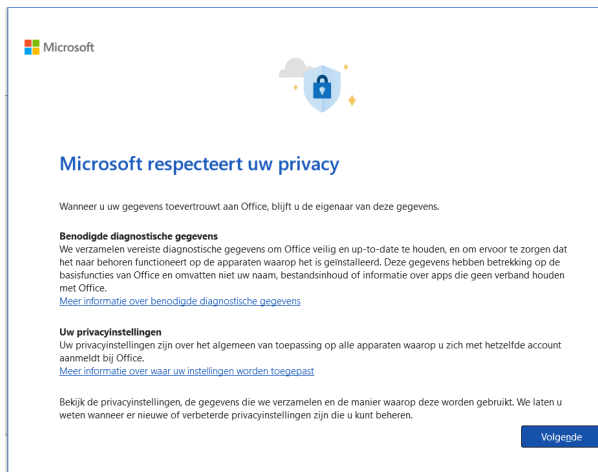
Microsoft

Microsoft respecteert uw privacy

Wanneer u uw gegevens toevertrouwt aan Office, blijft u de eigenaar van deze gegevens.

Benodigde diagnostische gegevens
We verzamelen vereiste diagnostische gegevens om Office veilig en up-to-date te houden, en om ervoor te zorgen dat het naar behoren functioneert op de apparaten waarop het is geïnstalleerd. Deze gegevens hebben betrekking op de basisfuncties van Office en omvatten niet uw naam, bestandsinhoud of informatie over apps die geen verband houden met Office.
Meer informatie over benodigde diagnostische gegevens

Uw privacyinstellingen
Uw privacyinstellingen zijn over het algemeen van toepassing op alle apparaten waarop u zich met hetzelfde account aanmeldt bij Office.
Meer informatie over waar uw instellingen worden toegepast

Bekijk de privacyinstellingen, de gegevens die we verzamelen en de manier waarop deze worden gebruikt. We laten u weten wanneer er nieuwe of verbeterde privacyinstellingen zijn die u kunt beheren.

Volgende